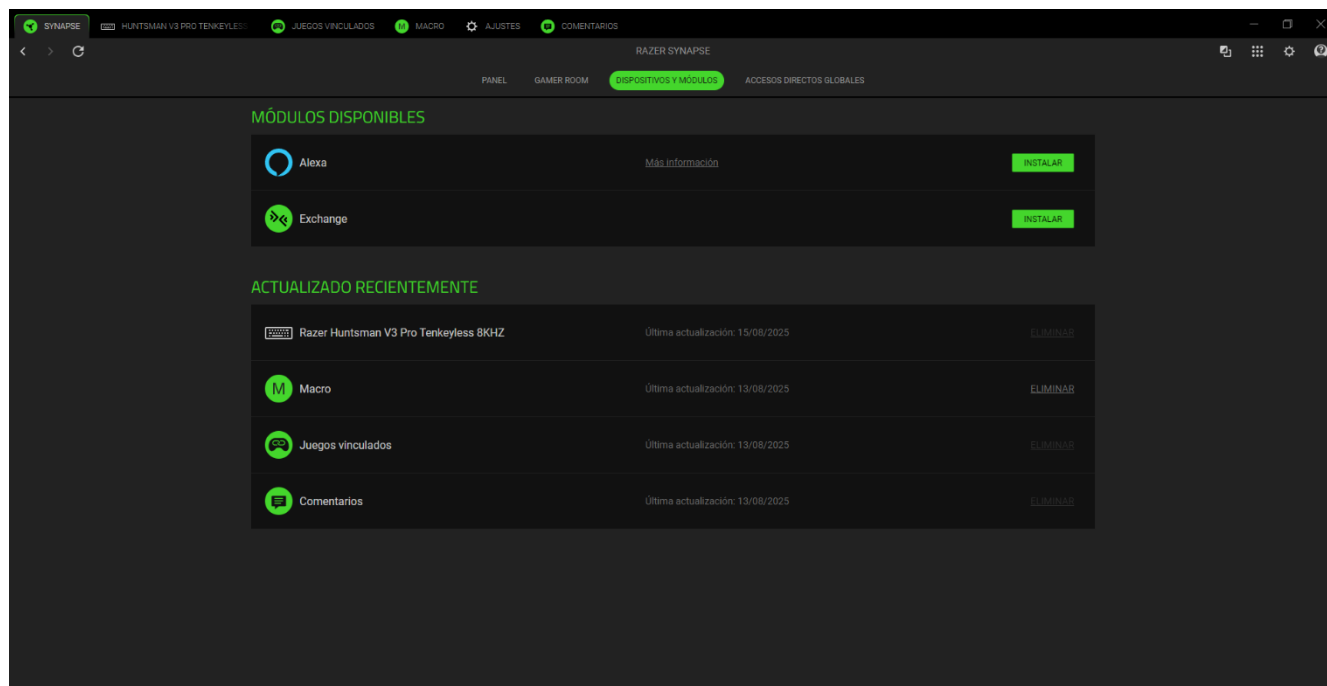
SYNAPSE HUNTSMAN V3 PRO TENKEYLESS JUEGOS VINCULADOS M MACRO AJUSTES COMENTARIOS

RAZER SYNAPSE

PANEL GAMER ROOM DISPOSITIVOS Y MÓDULOS ACCESOS DIRECTOS GLOBALES

MÓDULOS DISPONIBLES

Alexa Más información INSTALAR

Exchange INSTALAR

ACTUALIZADO RECIENTEMENTE

Razer Huntsman V3 Pro Tenkeyless 8KHZ Última actualización: 15/08/2025 ELIMINAR

M Macro Última actualización: 13/08/2025 ELIMINAR

Juegos vinculados Última actualización: 13/08/2025 ELIMINAR

Comentarios Última actualización: 13/08/2025 ELIMINAR